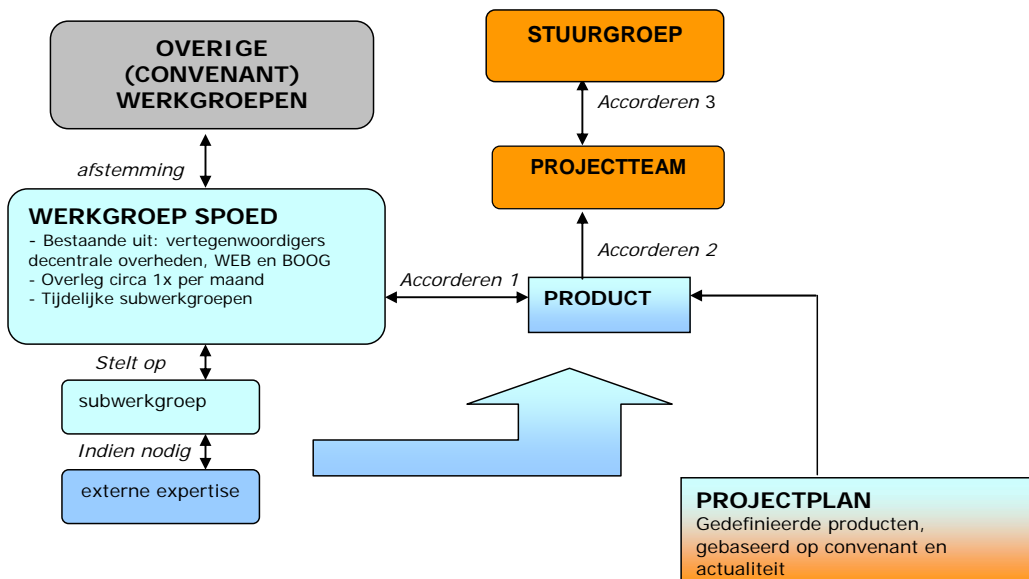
OVERIGE (CONVENANT) WERKGROEPEN

afstemming

WERKGROEP SPOED
- Bestaande uit: vertegenwoordigers decentrale overheden, WEB en BOOG
- Overleg circa 1x per maand
- Tijdelijke subwerkgroepen

Stelt op

subwerkgroep

Indien nodig

externe expertise

STUURGROEP

Accorderen 3

PROJECTTEAM

Accorderen 2

Accorderen 1

PRODUCT

PROJECTPLAN
Gedefinieerde producten, gebaseerd op convenant en actualiteit